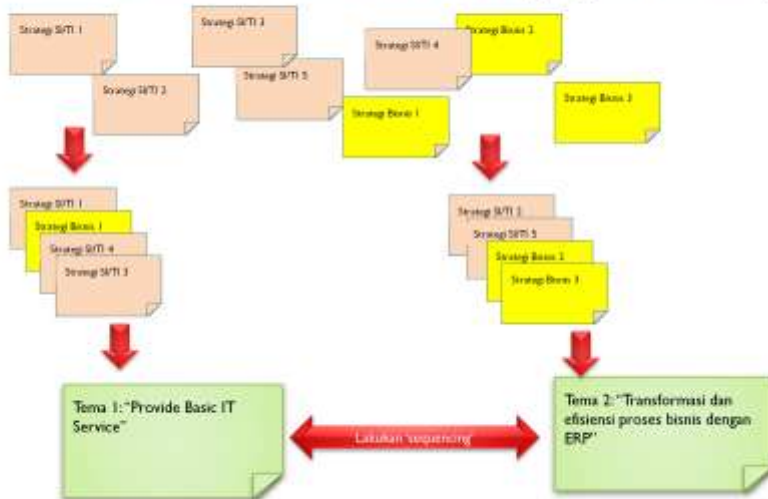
Strategi SI/TI 1

Strategi SI/TI 3

Strategi SI/TI 4

Strategi Bisnis 2

Strategi SI/TI 2

Strategi SI/TI 5

Strategi Bisnis 1

Strategi Bisnis 3

Strategi SI/TI 1

Strategi Bisnis 1

Strategi SI/TI 4

Strategi SI/TI 3

Strategi SI/TI 2

Strategi SI/TI 5

Strategi Bisnis 2

Strategi Bisnis 3

Tema 1:"Provide Basic IT Service"

Lakukan 'sequencing'

Tema 2:"Transformasi dan efisiensi proses bisnis dengan ERP"